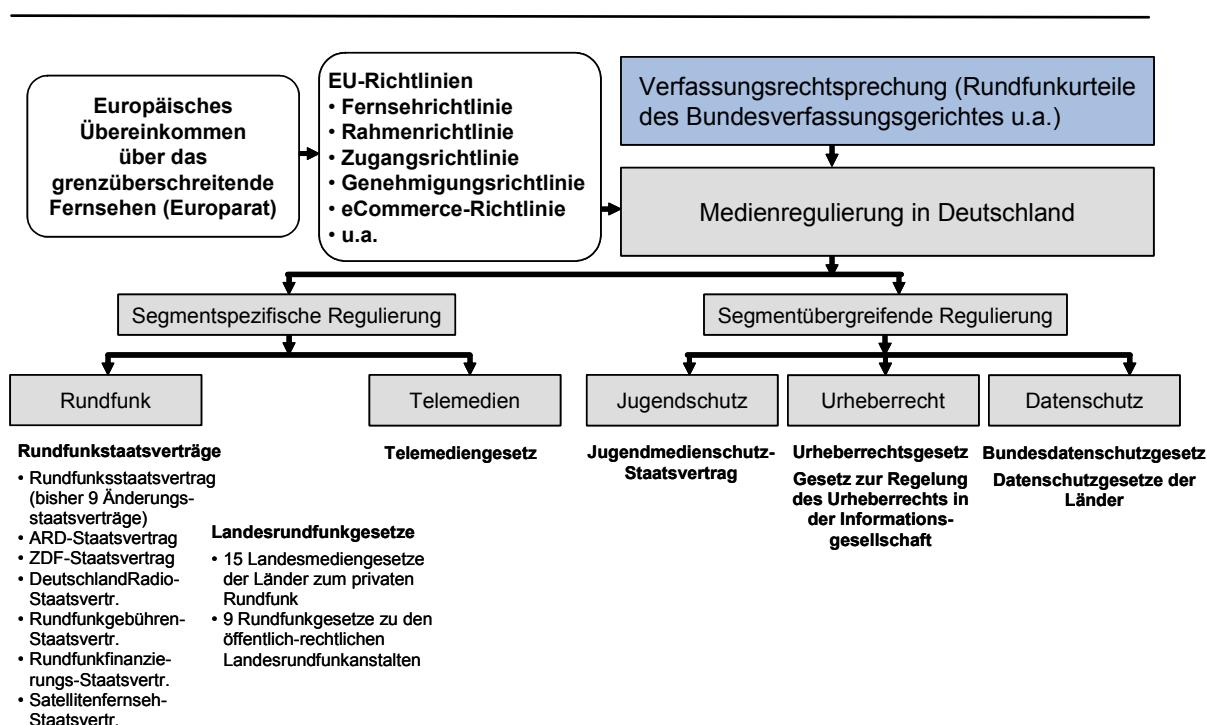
Europäisches Übereinkommen über das grenzüberschreitende Fernsehen (Europarat)

EU-Richtlinien
• Fernsehrichtlinie
• Rahmenrichtlinie
• Zugangsrichtlinie
• Genehmigungsrichtlinie
• eCommerce-Richtlinie
• u.a.

Verfassungsrechtsprechung (Rundfunkurteile des Bundesverfassungsgerichtes u.a.)

Medienregulierung in Deutschland

Segmentspezifische Regulierung

Segmentübergreifende Regulierung

Rundfunk

Telemedien

Jugendschutz

Urheberrecht

Datenschutz

Rundfunkstaatsverträge
• Rundfunksstaatsvertrag (bisher 9 Änderungsstaatsverträge)
• ARD-Staatsvertrag
• ZDF-Staatsvertrag
• DeutschlandRadio-Staatsvertr.
• Rundfunkgebühren-Staatsvertr.
• Rundfunkfinanzierungs-Staatsvertr.
• Satellitenfernseh-Staatsvertr.

Landesrundfunkgesetze
• 15 Landesmediengesetze der Länder zum privaten Rundfunk
• 9 Rundfunkgesetze zu den öffentlich-rechtlichen Landesrundfunkanstalten

Telemediengesetz

Jugendmedienschutz-Staatsvertrag

Urheberrechtsgesetz
Gesetz zur Regelung des Urheberrechts in der Informationsgesellschaft

Bundesdatenschutzgesetz
Datenschutzgesetze der Länder